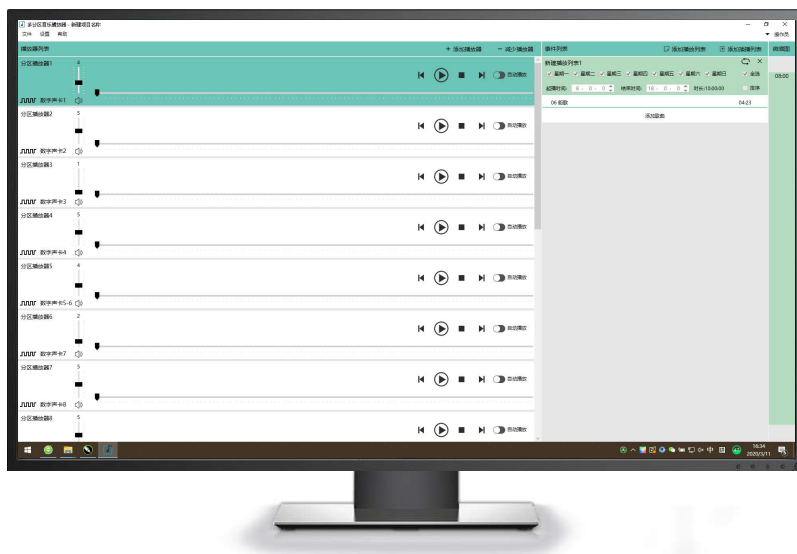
多分区音乐播放器 - 新建项目名称
文件 设置 帮助
播放器列表
+ 添加播放器 − 减少播放器
事件列表
添加播放列表 添加随播列表
新建播放列表1
星期一 星期二 星期三 星期四 星期五 星期六 星期日 全选
起始时间: 0 : 0 : 0 结束时间: 10 : 0 : 0 时长:10:00:00 循序
06 刚散 04:23
添加曲表
▼ 操作员
09:00
分区播放器1 4
数字声卡1
自动播放
分区播放器2 5
数字声卡2
自动播放
分区播放器3 1
数字声卡3
自动播放
分区播放器4 5
数字声卡4
自动播放
分区播放器5 4
数字声卡5-6
自动播放
分区播放器6 2
数字声卡7
自动播放
分区播放器7 5
数字声卡8
自动播放
分区播放器8 5
自动播放
中
16:34
2020/3/11